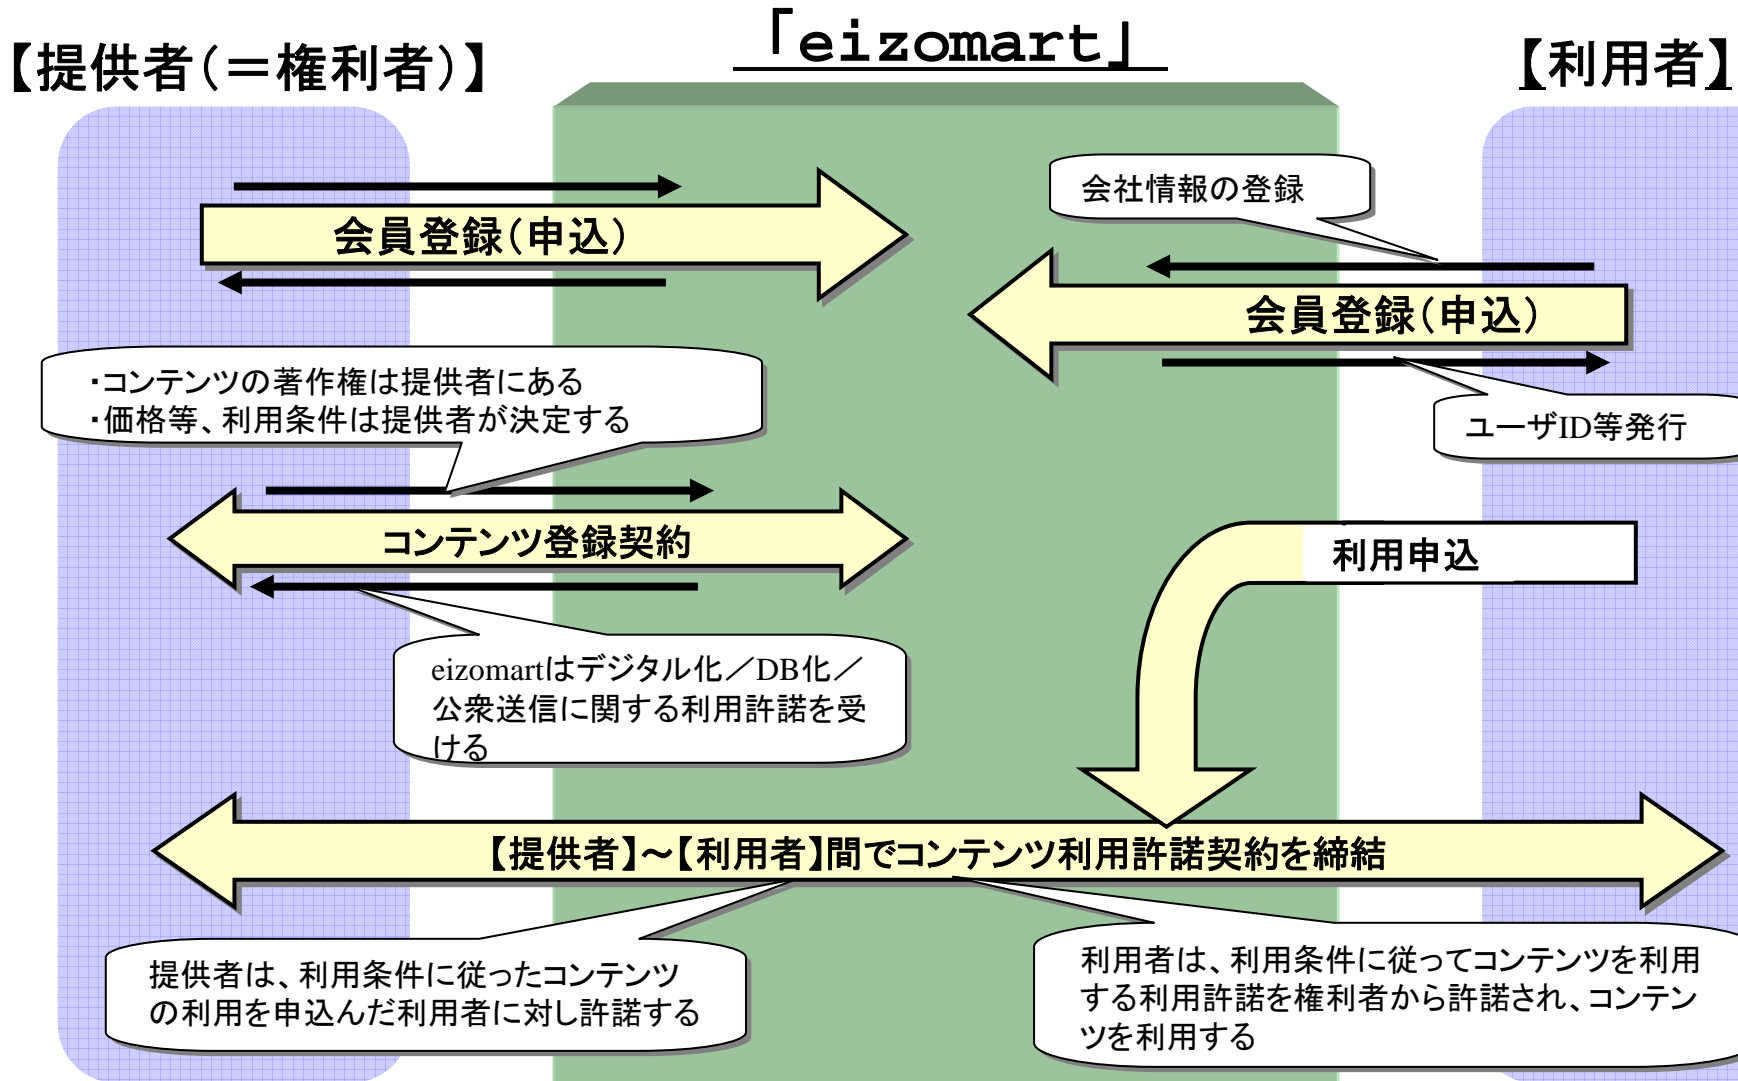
「eizomart」

【提供者(=権利者)】

【利用者】

会員登録(申込)

会社情報の登録

会員登録(申込)

ユーザID等発行

・コンテンツの著作権は提供者にある
・価格等、利用条件は提供者が決定する

コンテンツ登録契約

利用申込

eizomartはデジタル化/DB化/公衆送信に関する利用許諾を受ける

【提供者】~【利用者】間でコンテンツ利用許諾契約を締結

提供者は、利用条件に従ったコンテンツの利用を申込んだ利用者に対し許諾する

利用者は、利用条件に従ってコンテンツを利用する利用許諾を権利者から許諾され、コンテンツを利用する